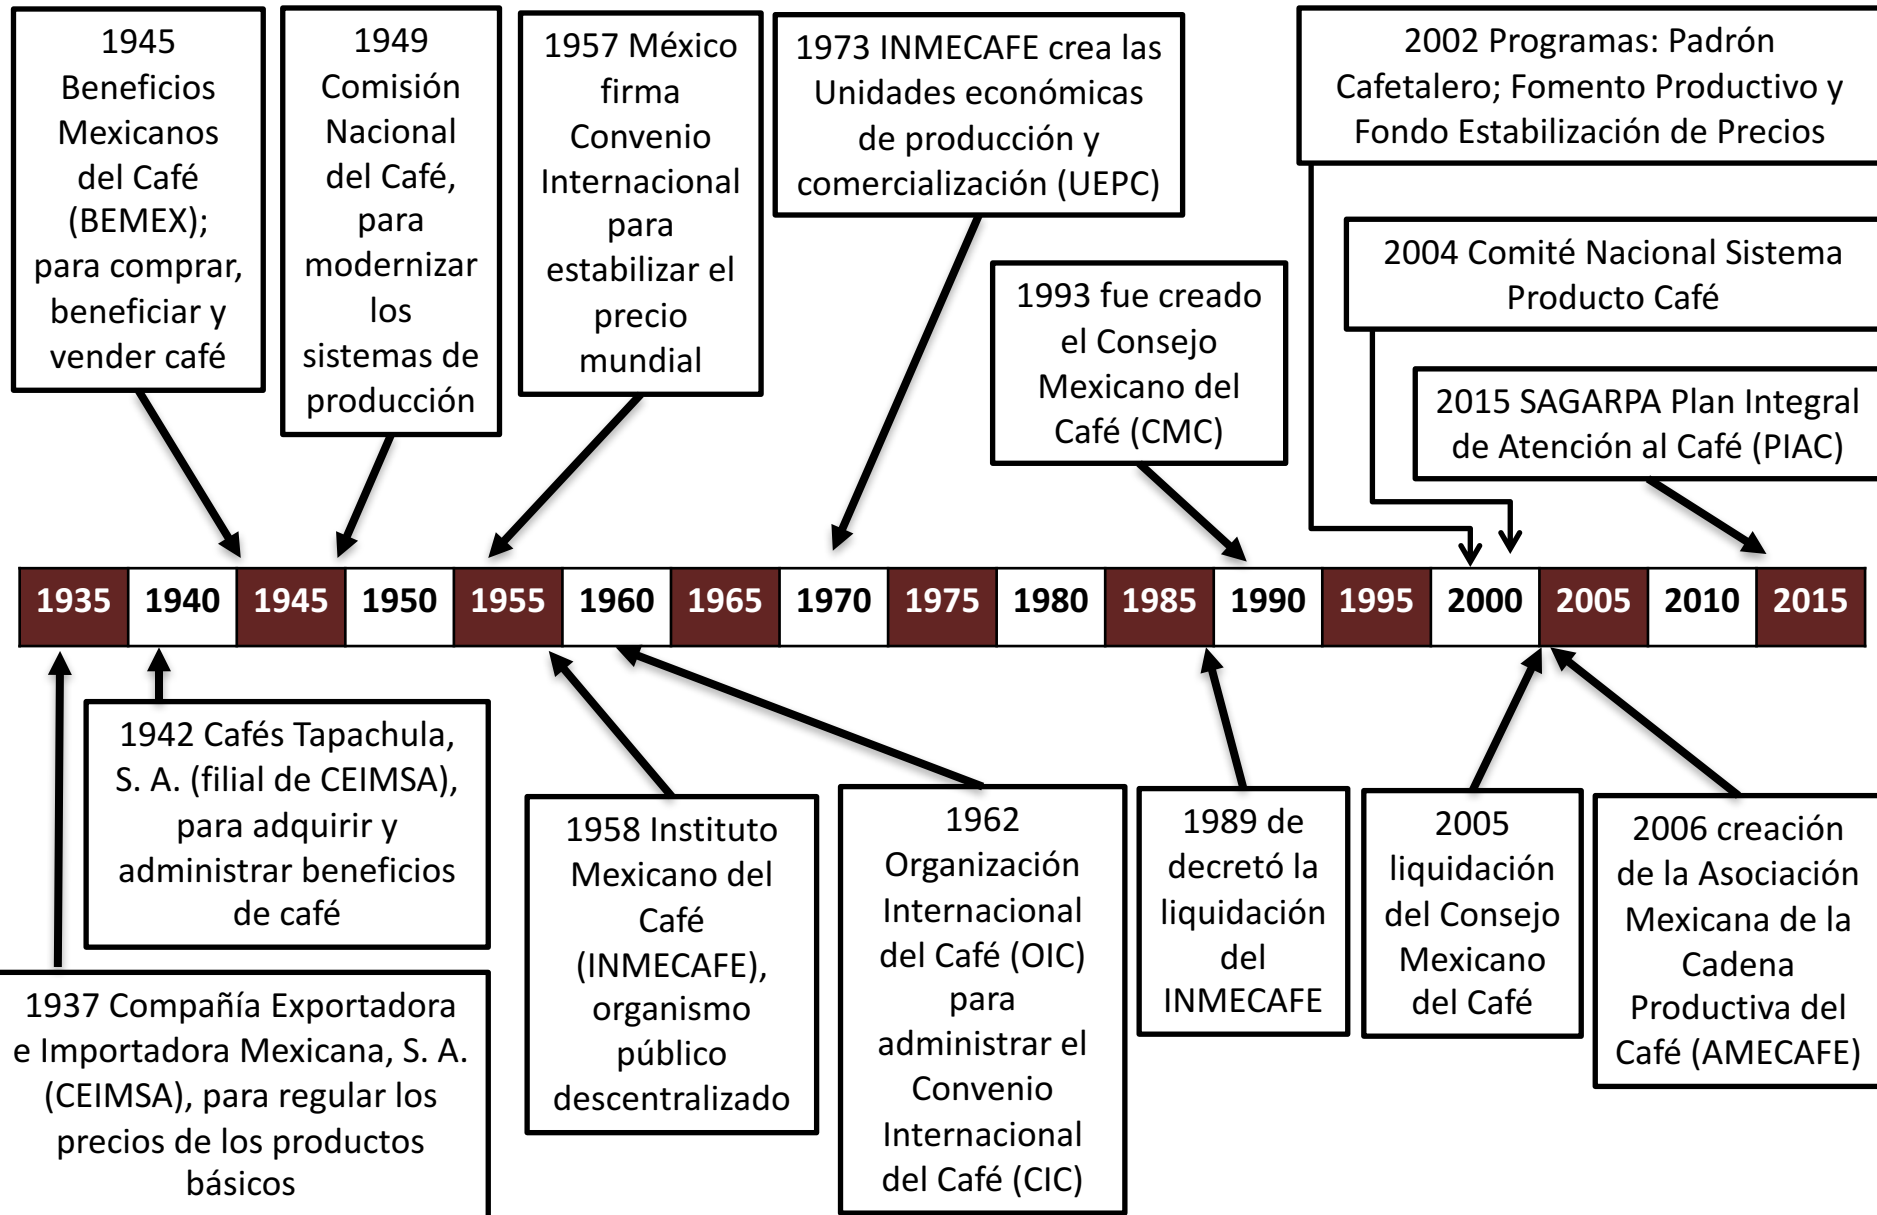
1945 Beneficios Mexicanos del Café (BEMEX); para comprar, beneficiar y vender café

1949 Comisión Nacional del Café, para modernizar los sistemas de producción

1957 México firma Convenio Internacional para estabilizar el precio mundial

1973 INMECAFE crea las Unidades económicas de producción y comercialización (UEPC)

1993 fue creado el Consejo Mexicano del Café (CMC)

2002 Programas: Padrón Cafetalero; Fomento Productivo y Fondo Estabilización de Precios

2004 Comité Nacional Sistema Producto Café

2015 SAGARPA Plan Integral de Atención al Café (PIAC)

| 1935 | 1940 | 1945 | 1950 | 1955 | 1960 | 1965 | 1970 | 1975 | 1980 | 1985 | 1990 | 1995 | 2000 | 2005 | 2010 | 2015 |
|---|---|---|---|---|---|---|---|---|---|---|---|---|---|---|---|---|

1942 Cafés Tapachula, S. A. (filial de CEIMSA), para adquirir y administrar beneficios de café

1937 Compañía Exportadora e Importadora Mexicana, S. A. (CEIMSA), para regular los precios de los productos básicos

1958 Instituto Mexicano del Café (INMECAFE), organismo público descentralizado

1962 Organización Internacional del Café (OIC) para administrar el Convenio Internacional del Café (CIC)

1989 de decretó la liquidación del INMECAFE

2005 liquidación del Consejo Mexicano del Café

2006 creación de la Asociación Mexicana de la Cadena Productiva del Café (AMECAFE)